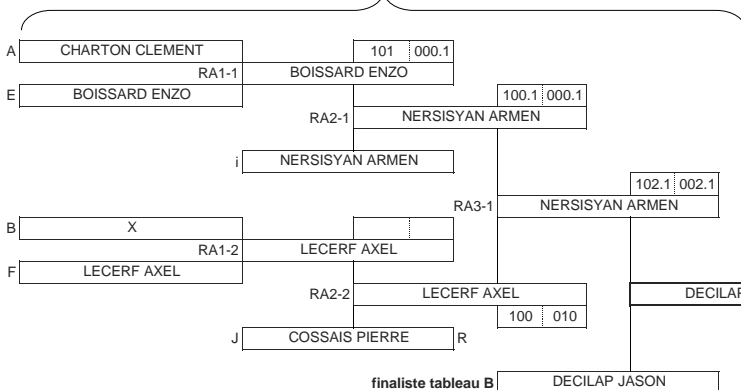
A CHARTON CLEMENT
101 000.1
RA1-1 BOISSARD ENZO
E BOISSARD ENZO
100.1 000.1
RA2-1 NERSISYAN ARMEN
i NERSISYAN ARMEN
102.1 002.1
RA3-1 NERSISYAN ARMEN
B X
RA1-2 LECERF AXEL
F LECERF AXEL
RA2-2 LECERF AXEL
DECILAP
100 010
J COSSAIS PIERRE R
finaliste tableau B DECILAP JASON